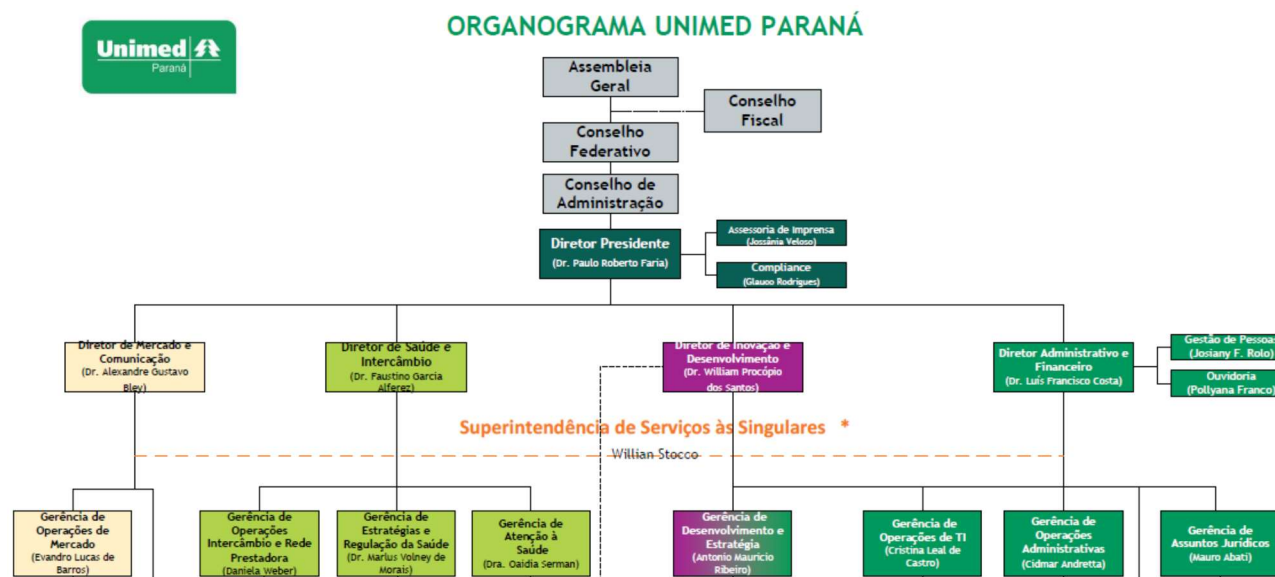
Unimed Paraná

ORGANOGRAMA UNIMED PARANÁ

Assembleia Geral

Conselho Fiscal

Conselho Federativo

Conselho de Administração

Diretor Presidente
(Dr. Paulo Roberto Faria)

Assessoria de Imprensa
(Jossânia Veloso)

Compliance
(Glauco Rodrigues)

Diretor de Mercado e Comunicação
(Dr. Alexandre Gustavo Bley)

Diretor de Saúde e Intercâmbio
(Dr. Faustino Garcia Alferez)

Diretor de Inovação e Desenvolvimento
(Dr. William Procópio dos Santos)

Diretor Administrativo e Financeiro
(Dr. Luís Francisco Costa)

Gestão de Pessoas
(Josiany F. Rolo)

Ouvidoria
(Pollyana Franco)

Superintendência de Serviços às Singulares *
Willian Stocco

Gerência de Operações de Mercado
(Evandro Lucas de Barros)

Gerência de Operações Intercâmbio e Rede Prestadora
(Daniela Weber)

Gerência de Estratégias e Regulação da Saúde
(Dr. Marlus Volney de Morais)

Gerência de Atenção à Saúde
(Dra. Oaidia Serman)

Gerência de Desenvolvimento e Estratégia
(Antonio Mauricio Ribeiro)

Gerência de Operações de TI
(Cristina Leal de Castro)

Gerência de Operações Administrativas
(Cidmar Andretta)

Gerência de Assuntos Jurídicos
(Mauro Abati)